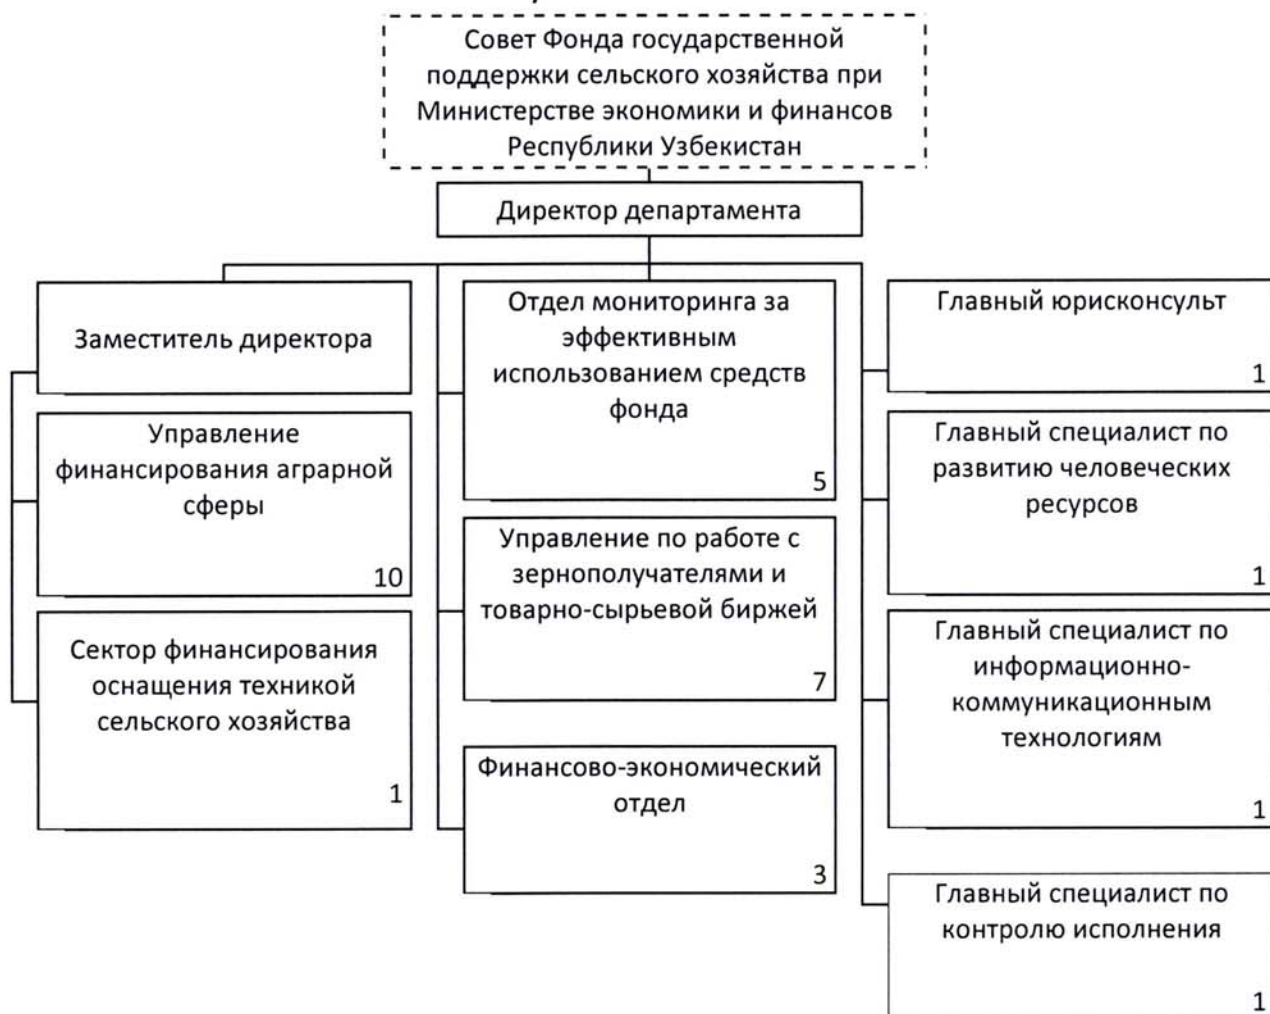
Совет Фонда государственной поддержки сельского хозяйства при Министерстве экономики и финансов Республики Узбекистан

Директор департамента

Заместитель директора

Управление финансирования аграрной сферы
10

Сектор финансирования оснащения техникой сельского хозяйства
1

Отдел мониторинга за эффективным использованием средств фонда
5

Управление по работе с зернополучателями и товарно-сырьевой биржей
7

Финансово-экономический отдел
3

Главный юрисконсульт
1

Главный специалист по развитию человеческих ресурсов
1

Главный специалист по информационно-коммуникационным технологиям
1

Главный специалист по контролю исполнения
1